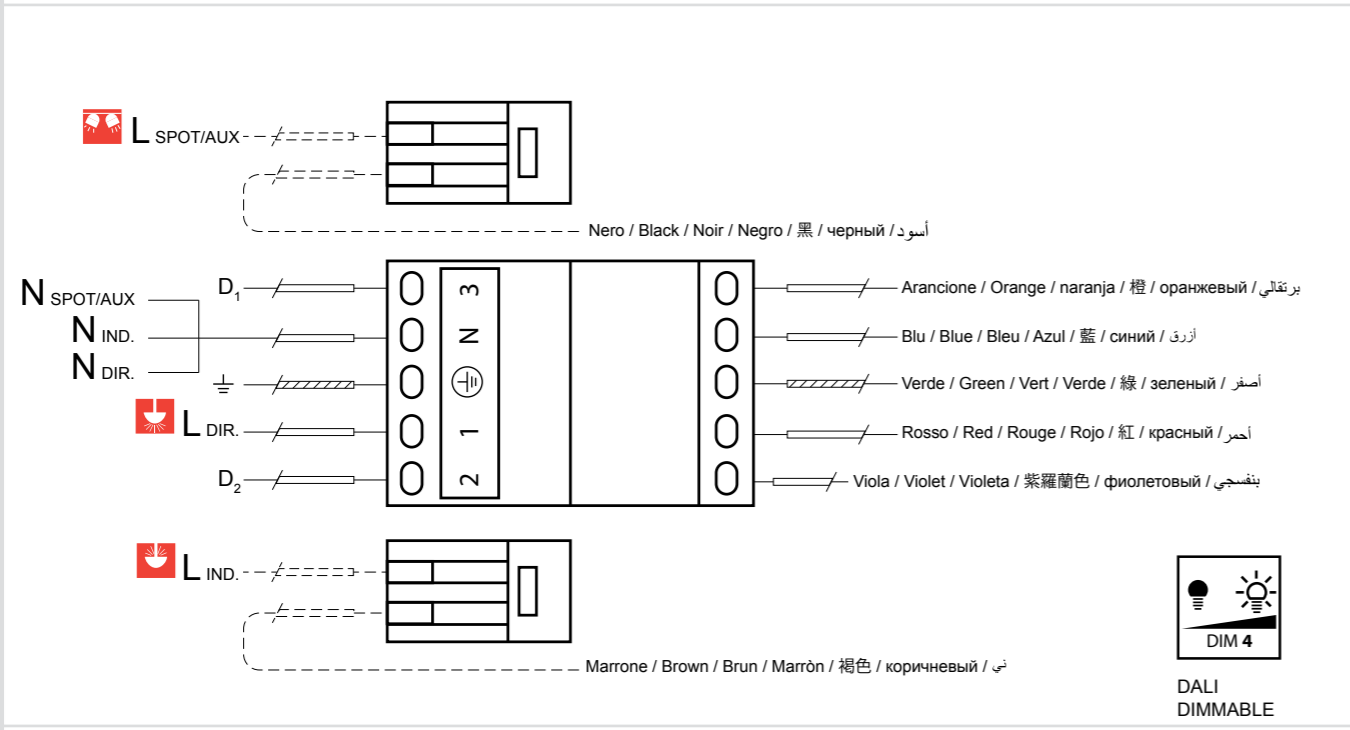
L SPOT/AUX

Nero / Black / Noir / Negro / 黑 / черный / أسود

N SPOT/AUX
N IND.
N DIR.
L DIR.

$D_1$
$D_2$

3
N
1
2

Arancione / Orange / naranja / 橙 / оранжевый / برتقالي
Blu / Blue / Bleu / Azul / 藍 / синий / أزرق
Verde / Green / Vert / Verde / 綠 / зеленый / أصفر
Rosso / Red / Rouge / Rojo / 紅 / красный / أحمر
Viola / Violet / Violeta / 紫羅蘭色 / фиолетовый / بنفسجي

L IND.

Marrone / Brown / Brun / Marròn / 褐色 / коричневый / بني

DIM 4

DALI
DIMMABLE